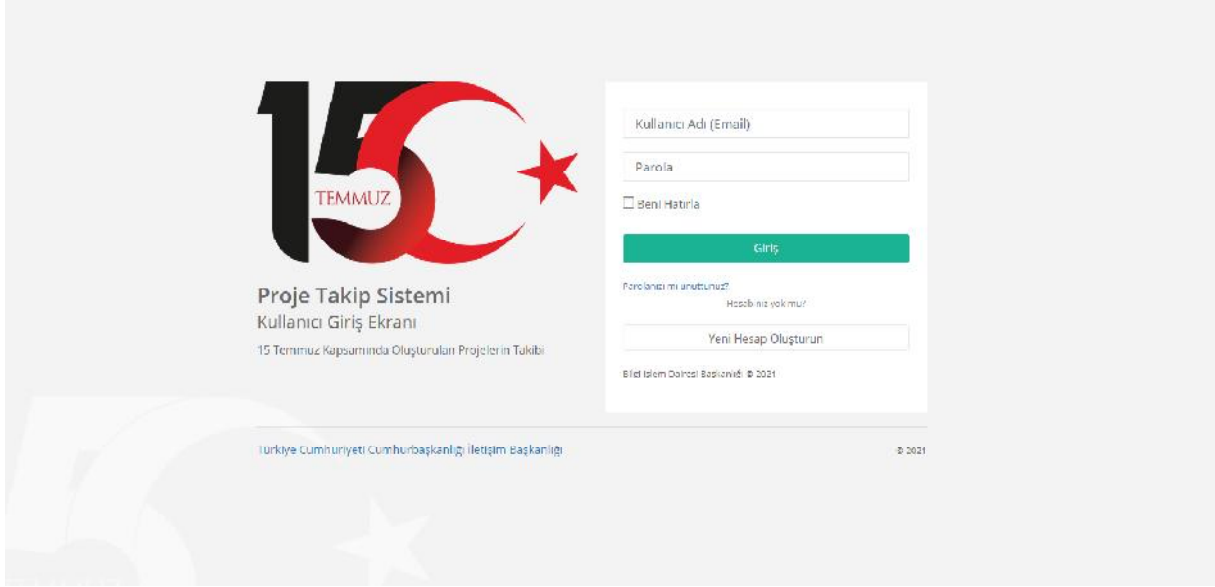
15 TEMMUZ

Proje Takip Sistemi

Kullanıcı Giriş Ekranı

15 Temmuz Kapsamında Oluşturulan Projelerin Takibi

Kullanıcı Adı (Email)

Parola

Beni Hatırla

Giriş

Parolanızı mı unuttunuz?

Hesabınız yok mu?

Yeni Hesap Oluşturun

Bilgi İşlem Dairesi Başkanlığı © 2021

Türkiye Cumhuriyeti Cumhurbaşkanlığı İletişim Başkanlığı

© 2021